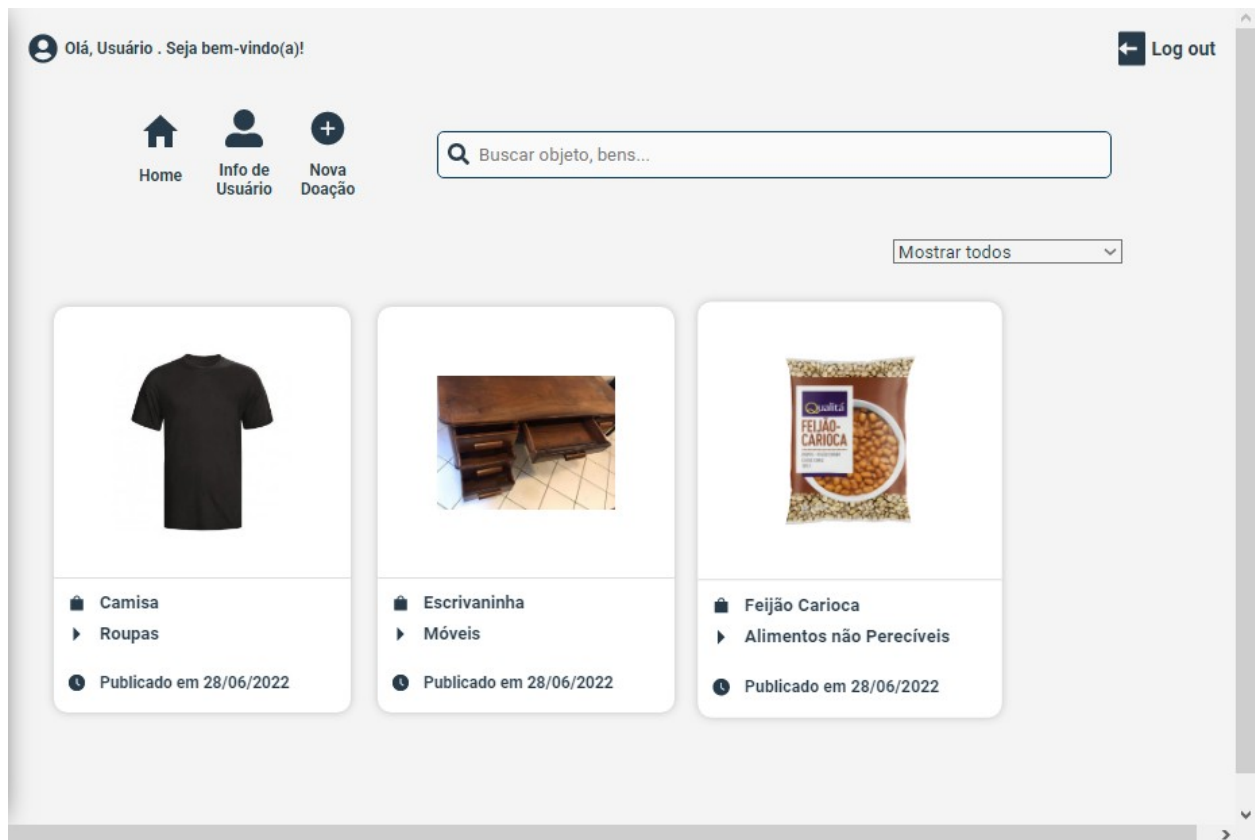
Olá, Usuário . Seja bem-vindo(a)!

Log out

Home

Info de Usuário

Nova Doação

Buscar objeto, bens...

Mostrar todos

Camisa
Roupas
Publicado em 28/06/2022

Escrivaninha
Móveis
Publicado em 28/06/2022

Qualitá
FEIJÃO-CARIOCA

Feijão Carioca
Alimentos não Perecíveis
Publicado em 28/06/2022